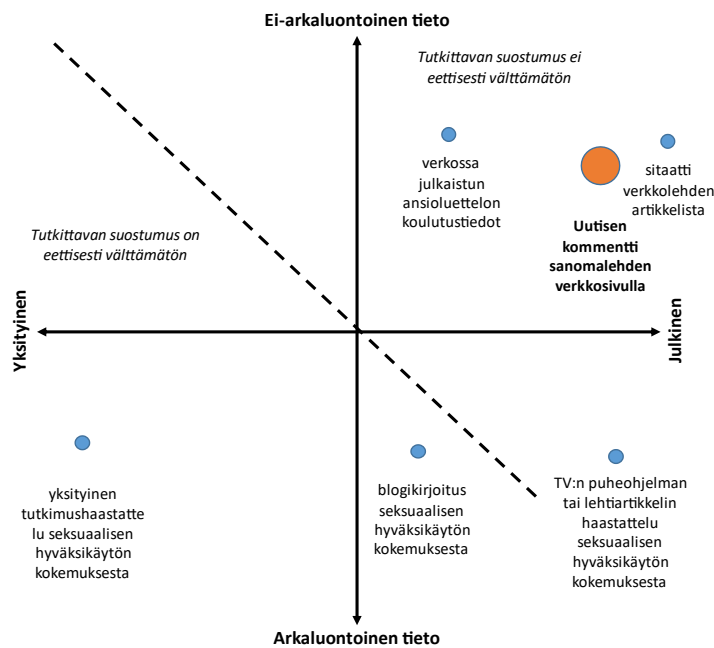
Ei-arkaluontoinen tieto

Tutkittavan suostumus ei eettisesti välttämätön

verkossa julkaistun ansioluettelon koulutustiedot

sitaatti verkkolehden artikkelista

Uutisen kommentti sanomalehden verkkosivulla

Tutkittavan suostumus on eettisesti välttämätön

Yksityinen

Julkinen

yksityinen tutkimushaastattelu seksuaalisen hyväksikäytön kokemuksesta

blogikirjoitus seksuaalisen hyväksikäytön kokemuksesta

TV:n puheohjelman tai lehtiartikkelin haastattelu seksuaalisen hyväksikäytön kokemuksesta

Arkaluontoinen tieto